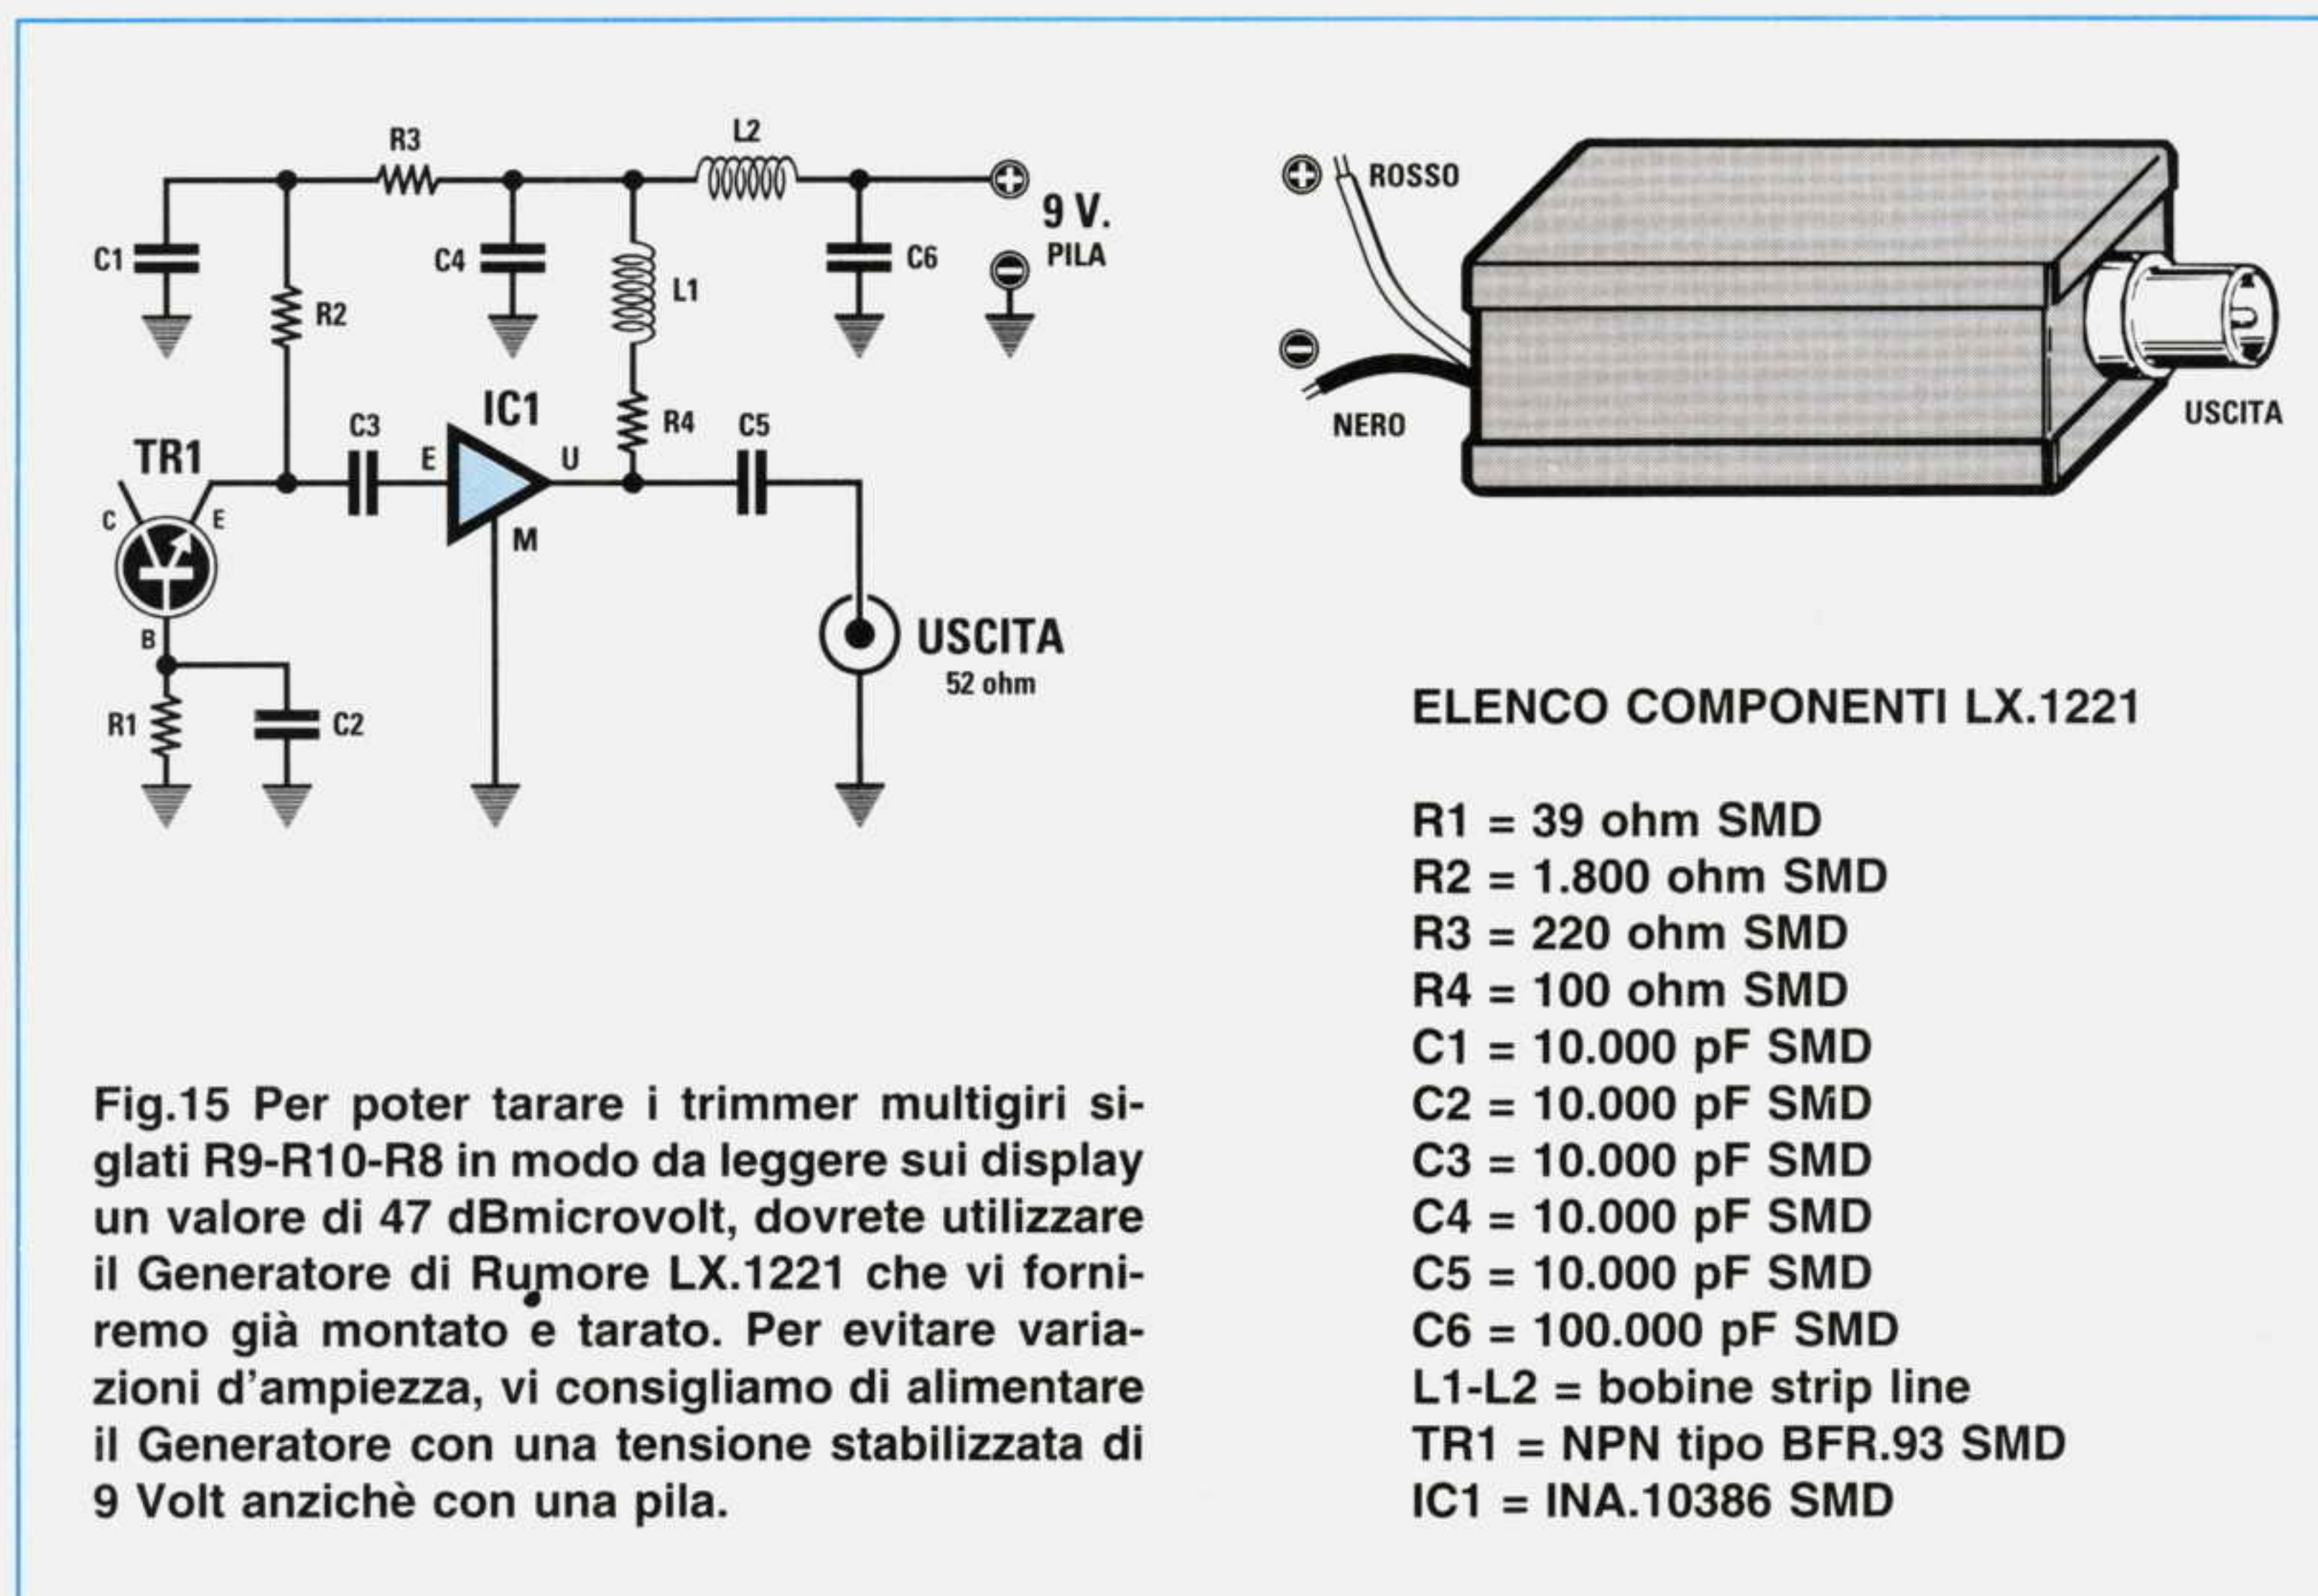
R3
L2
9 V.
PILA
C1
C4
C6
R2
L1
IC1
C3
R4
C5
TR1
E
U
C
E
M
B
USCITA
52 ohm
R1
C2

ROSSO
NERO
USCITA

ELENCO COMPONENTI LX.1221

R1 = 39 ohm SMD
R2 = 1.800 ohm SMD
R3 = 220 ohm SMD
R4 = 100 ohm SMD
C1 = 10.000 pF SMD
C2 = 10.000 pF SMD
C3 = 10.000 pF SMD
C4 = 10.000 pF SMD
C5 = 10.000 pF SMD
C6 = 100.000 pF SMD
L1-L2 = bobine strip line
TR1 = NPN tipo BFR.93 SMD
IC1 = INA.10386 SMD

Fig.15 Per poter tarare i trimmer multigiri siglati R9-R10-R8 in modo da leggere sui display un valore di 47 dBmicrovolt, dovrete utilizzare il Generatore di Rumore LX.1221 che vi forniremo già montato e tarato. Per evitare variazioni d'ampiezza, vi consigliamo di alimentare il Generatore con una tensione stabilizzata di 9 Volt anzichè con una pila.